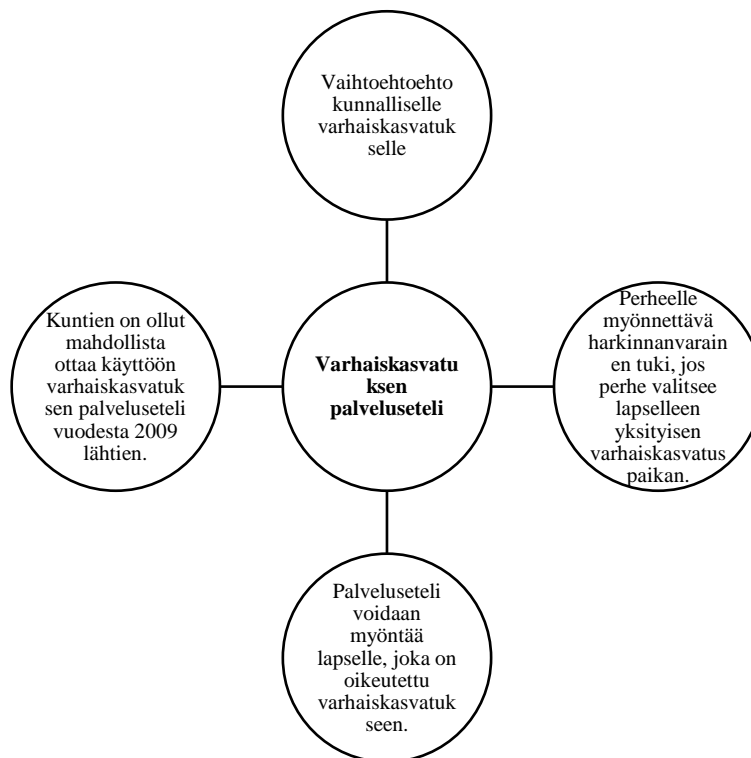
Vaihtoehtoehto kunnalliselle varhaiskasvatukselle

Kuntien on ollut mahdollista ottaa käyttöön varhaiskasvatuksen palveluseteli vuodesta 2009 lähtien.

**Varhaiskasvatuksen palveluseteli**

Perheelle myönnettävä harkinnanvarainen tuki, jos perhe valitsee lapselleen yksityisen varhaiskasvatuspaikan.

Palveluseteli voidaan myöntää lapselle, joka on oikeutettu varhaiskasvatukseen.